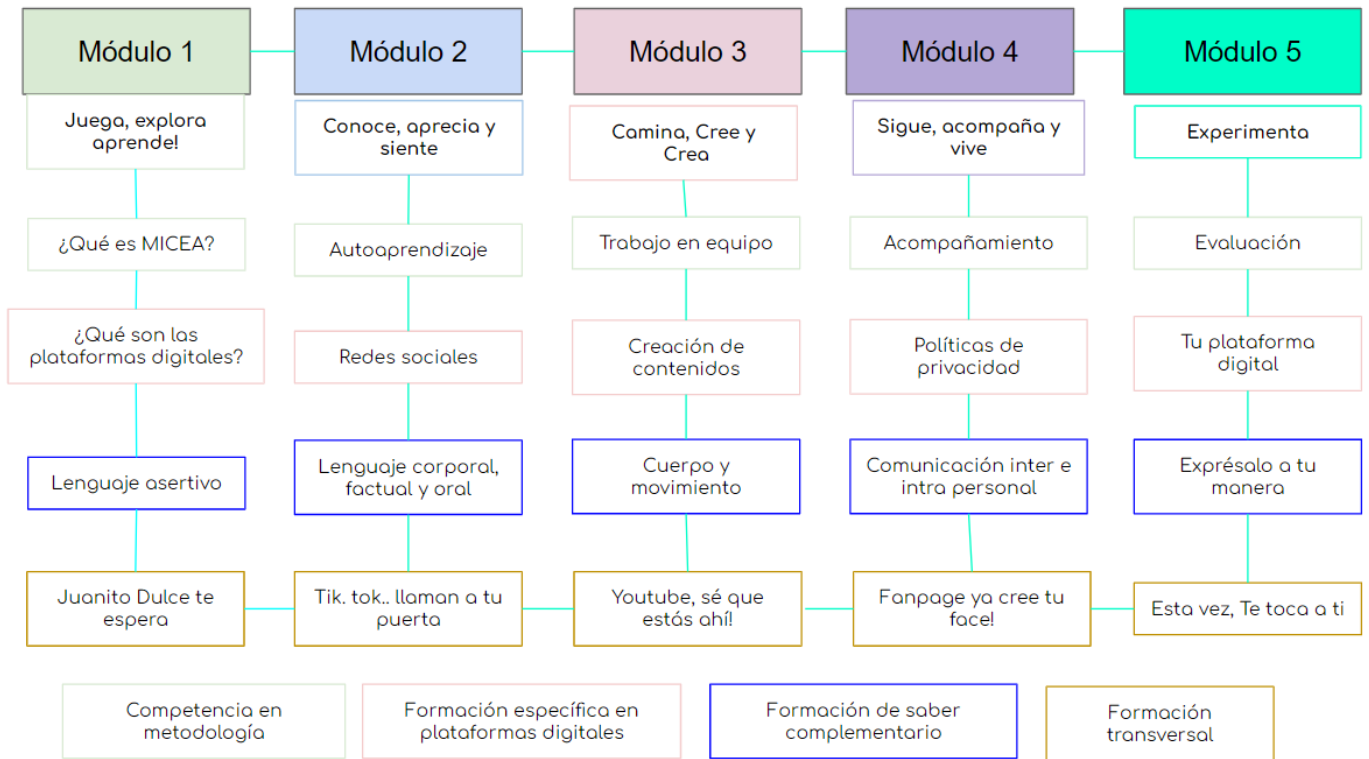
Módulo 1

Juega, explora aprende!

¿Qué es MICEA?

¿Qué son las plataformas digitales?

Lenguaje asertivo

Juanito Dulce te espera

Módulo 2

Conoce, aprecia y siente

Autoaprendizaje

Redes sociales

Lenguaje corporal, factual y oral

Tik. tok.. llaman a tu puerta

Módulo 3

Camina, Cree y Crea

Trabajo en equipo

Creación de contenidos

Cuerpo y movimiento

Youtube, sé que estás ahí!

Módulo 4

Sigue, acompaña y vive

Acompañamiento

Políticas de privacidad

Comunicación inter e intra personal

Fanpage ya cree tu face!

Módulo 5

Experimenta

Evaluación

Tu plataforma digital

Exprésalo a tu manera

Esta vez, Te toca a ti

Competencia en metodología

Formación específica en plataformas digitales

Formación de saber complementario

Formación transversal